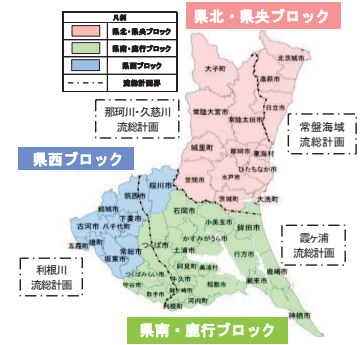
凡例
県北・県央ブロック
県南・鹿行ブロック
県西ブロック
流総計画界

県北・県央ブロック

大子町
北茨城市
高萩市
常陸大宮市
常陸太田市
日立市
城里町
那珂市
東海村
笠間市
ひたちなか市
水戸市
茨城町
大洗町

那珂川・久慈川
流総計画

常盤海域
流総計画

県西ブロック

桜川市
筑西市
結城市
下妻市
八千代町
古河市
五霞町
境町
常総市
坂東市
石岡市
小美玉市
鉾田市
かすみがうら市
つくば市
土浦市
行方市
阿見町
美浦村
潮来市
鹿嶋市
稲敷市
河内町
神栖市
つくばみらい市
守谷市
取手市
利根町
龍ケ崎市
牛久市

霞ヶ浦
流総計画

利根川
流総計画

県南・鹿行ブロック